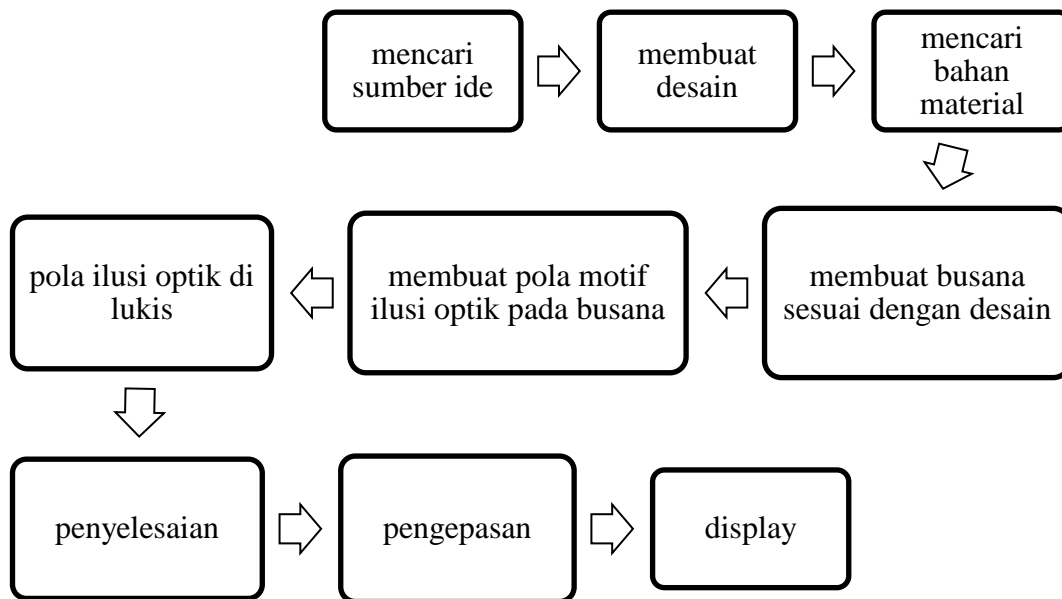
mencari sumber ide

membuat desain

mencari bahan material

membuat busana sesuai dengan desain

membuat pola motif ilusi optik pada busana

pola ilusi optik di lukis

penyelesaian

pengepasan

display